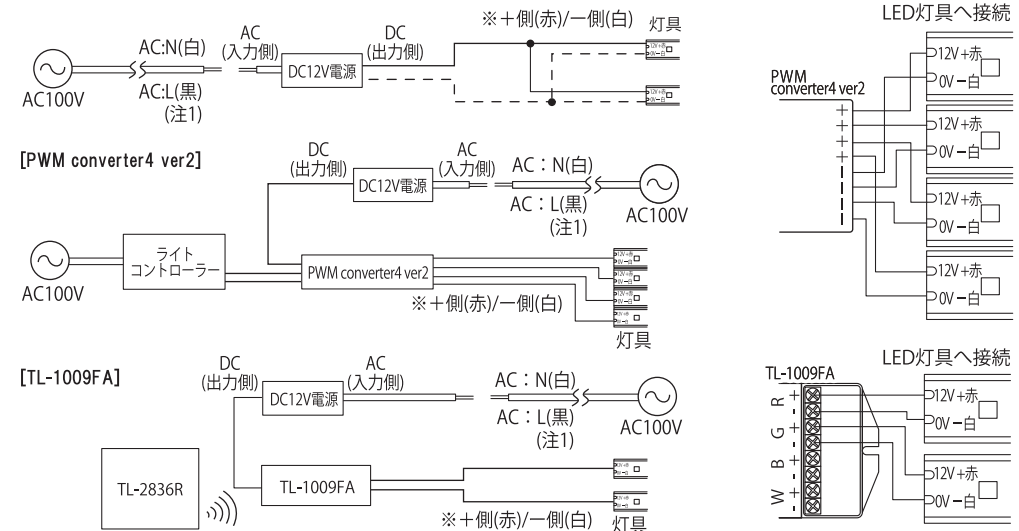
AC:N(白)
AC (入力側)
DC (出力側)
※+側(赤)/ー側(白)
灯具
AC100V
AC:L(黒) (注1)
DC12V電源

LED灯具へ接続
PWM converter4 ver2
12V+赤
0V−白
12V+赤
0V−白
12V+赤
0V−白
12V+赤
0V−白

[PWM converter4 ver2]
DC (出力側)
AC (入力側)
AC:N(白)
DC12V電源
AC:L(黒) (注1)
AC100V
AC100V
ライト コントローラー
PWM converter4 ver2
※+側(赤)/ー側(白)
灯具

[TL-1009FA]
DC (出力側)
AC (入力側)
DC12V電源
AC:N(白)
AC:L(黒) (注1)
AC100V
TL-2836R
TL-1009FA
※+側(赤)/ー側(白)
灯具

LED灯具へ接続
TL-1009FA
R +
G +
B +
W +
12V+赤
0V−白
12V+赤
0V−白